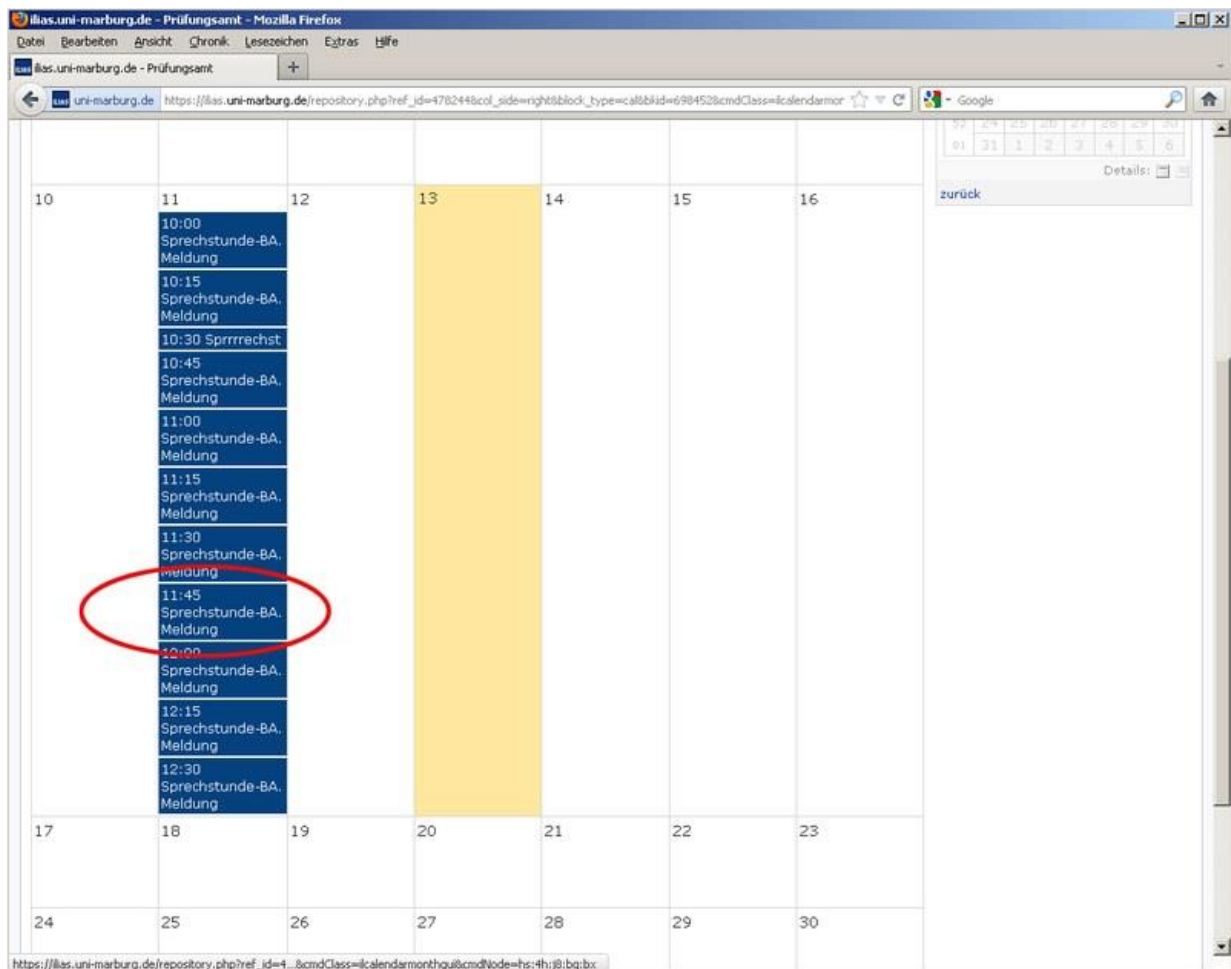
ilias.uni-marburg.de - Prüfungsamt - Mozilla Firefox

Datei Bearbeiten Ansicht Chronik Lesezeichen Extras Hilfe

ilias.uni-marburg.de - Prüfungsamt +

uni-marburg.de https://ilias.uni-marburg.de/repository.php?ref_id=478244&col_side=right&block_type=cal&blid=698452&cmdClass=ilcalendarmor

Google

| 52 | 24 | 25 | 26 | 27 | 28 | 29 | 30 |
|---|---|---|---|---|---|---|---|
| 01 | 31 | 1 | 2 | 3 | 4 | 5 | 6 |

Details:

zurück

| 10 | 11 | 12 | 13 | 14 | 15 | 16 |
|---|---|---|---|---|---|---|
| | 10:00 Sprechstunde-BA. Meldung<br>10:15 Sprechstunde-BA. Meldung<br>10:30 Sprrrrechst<br>10:45 Sprechstunde-BA. Meldung<br>11:00 Sprechstunde-BA. Meldung<br>11:15 Sprechstunde-BA. Meldung<br>11:30 Sprechstunde-BA. Meldung<br>11:45 Sprechstunde-BA. Meldung<br>12:00 Sprechstunde-BA. Meldung<br>12:15 Sprechstunde-BA. Meldung<br>12:30 Sprechstunde-BA. Meldung | | | | | |
| 17 | 18 | 19 | 20 | 21 | 22 | 23 |
| 24 | 25 | 26 | 27 | 28 | 29 | 30 |

https://ilias.uni-marburg.de/repository.php?ref_id=4...&cmdClass=ilcalendarmonthgui&cmdNode=hs:4h:j8:bg:bx